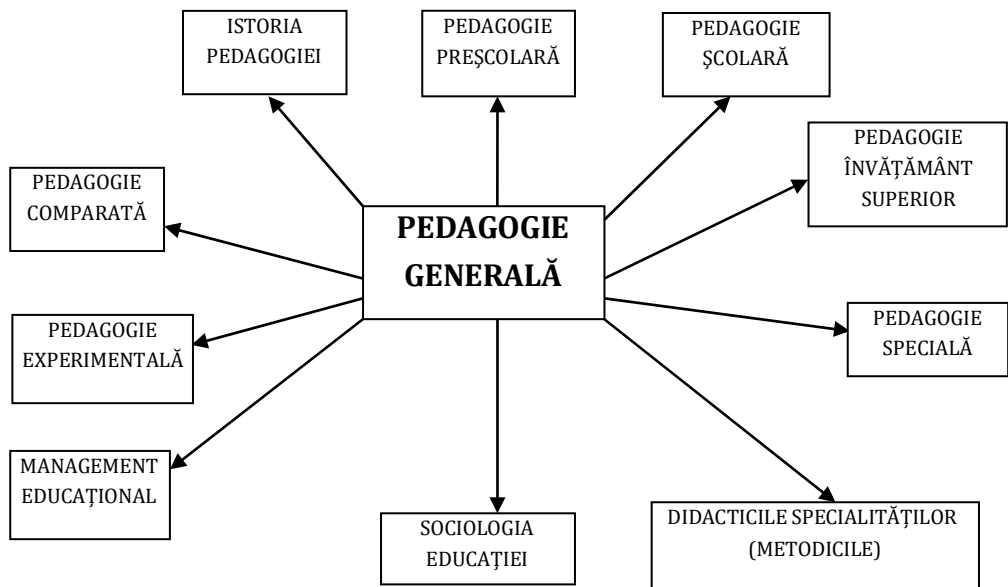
ISTORIA PEDAGOGIEI

PEDAGOGIE PREŞCOLARĂ

PEDAGOGIE ŞCOLARĂ

PEDAGOGIE ÎNVĂŢĂMÂNT SUPERIOR

PEDAGOGIE COMPARATĂ

PEDAGOGIE GENERALĂ

PEDAGOGIE EXPERIMENTALĂ

PEDAGOGIE SPECIALĂ

MANAGEMENT EDUCAŢIONAL

SOCIOLOGIA EDUCAŢIEI

DIDACTICILE SPECIALITĂŢILOR (METODICILE)